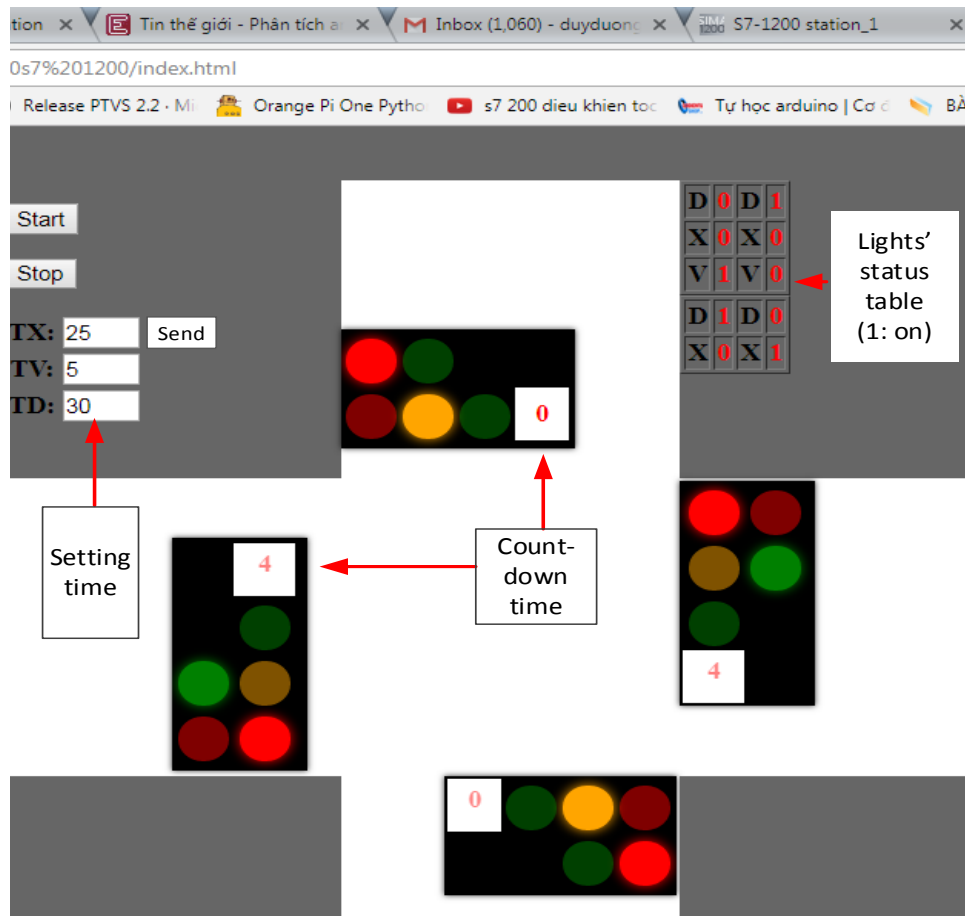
tion × Tin thế giới - Phân tích ar × Inbox (1,060) - duyduong × S7-1200 station_1 ×

0s7%201200/index.html

Release PTVS 2.2 · Mi Orange Pi One Pytho s7 200 dieu khien toc Tự học arduino | Cơ c BÀ

Start

Stop

TX: 25 Send

TV: 5

TD: 30

| D | 0 | D | 1 |
|---|---|---|---|
| X | 0 | X | 0 |
| V | 1 | V | 0 |
| D | 1 | D | 0 |
| X | 0 | X | 1 |

Lights' status table (1: on)

0

Setting time

4

Count-down time

4

0